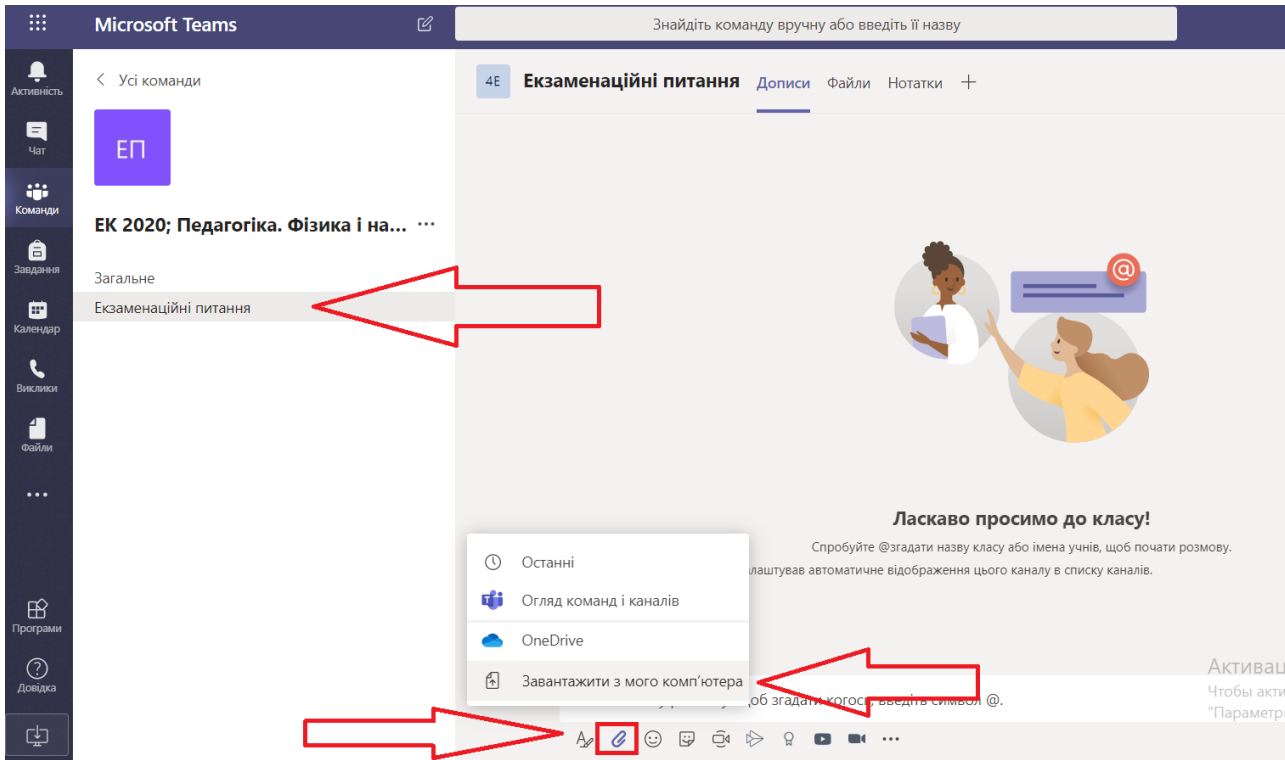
Microsoft Teams

Знайдіть команду вручну або введіть її назву

Активність
Чат
Команди
Завдання
Календар
Виклики
Файли
...
Програми
Довідка

Усі команди

ЕП

ЕК 2020; Педагогіка. Фізика і на... ...

Загальне
Екзаменаційні питання

4Е Екзаменаційні питання Дописи Файли Нотатки +

Ласкаво просимо до класу!

Спробуйте @згадати назву класу або імена учнів, щоб почати розмову.

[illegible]лаштував автоматичне відображення цього каналу в списку каналів.

Останні
Огляд команд і каналів
OneDrive
Завантажити з мого комп'ютера

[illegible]об згадати когось, введіть символ @.

Активац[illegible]
Чтобы акти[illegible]
"Параметр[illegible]